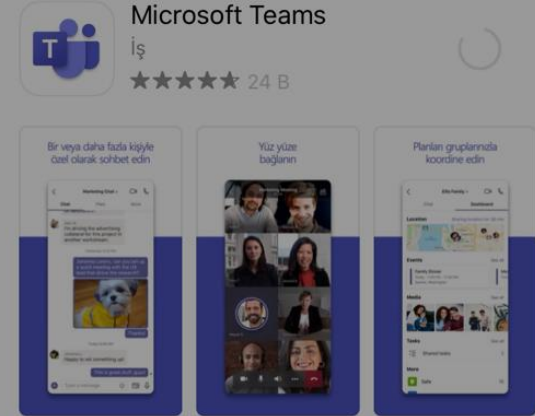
Microsoft Teams

İş

24 B

Bir veya daha fazla kişiyle özel olarak sohbet edin

Yüz yüze bağlanın

Planları gruplarınızla koordine edin

Marketing Chat

Happy to tell something up

Files

Events

Media

Tasks

More